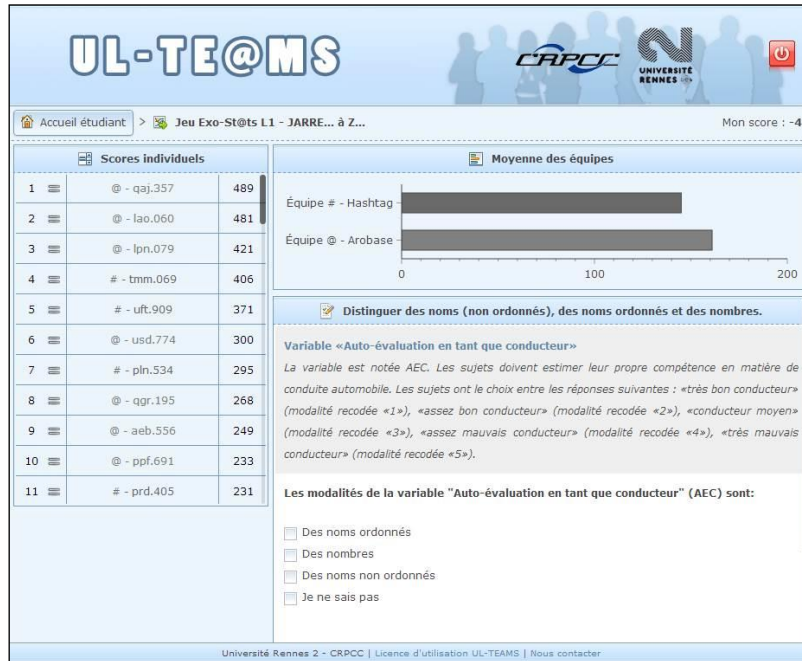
UL-TE@MS

CRPCC

UNIVERSITÉ RENNES 2

Accueil étudiant > Jeu Exo-St@ts L1 - JARRE... à Z...

Mon score : -4

Scores individuels

| | | | |
|---|---|---|---|
| 1 | ≡ | @ - qaj.357 | 489 |
| 2 | ≡ | @ - lao.060 | 481 |
| 3 | ≡ | @ - lpn.079 | 421 |
| 4 | ≡ | # - tmm.069 | 406 |
| 5 | ≡ | # - uft.909 | 371 |
| 6 | ≡ | @ - usd.774 | 300 |
| 7 | ≡ | # - pln.534 | 295 |
| 8 | ≡ | @ - qgr.195 | 268 |
| 9 | ≡ | @ - aeb.556 | 249 |
| 10 | ≡ | @ - ppf.691 | 233 |
| 11 | ≡ | # - prd.405 | 231 |

Moyenne des équipes

Équipe # - Hashtag

Équipe @ - Arobase

0

100

200

Distinguer des noms (non ordonnés), des noms ordonnés et des nombres.

Variable «Auto-évaluation en tant que conducteur»

La variable est notée AEC. Les sujets doivent estimer leur propre compétence en matière de conduite automobile. Les sujets ont le choix entre les réponses suivantes : «très bon conducteur» (modalité recodée «1»), «assez bon conducteur» (modalité recodée «2»), «conducteur moyen» (modalité recodée «3»), «assez mauvais conducteur» (modalité recodée «4»), «très mauvais conducteur» (modalité recodée «5»).

Les modalités de la variable "Auto-évaluation en tant que conducteur" (AEC) sont:

Des noms ordonnés

Des nombres

Des noms non ordonnés

Je ne sais pas

Université Rennes 2 - CRPCC | Licence d'utilisation UL-TEAMS | Nous contacter